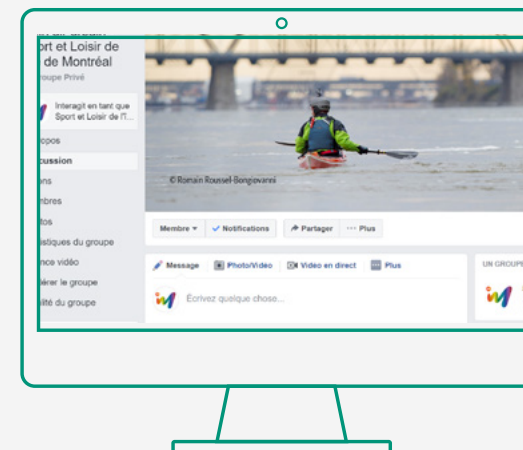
ort et Loisir de
de Montréal
roupe Privé

Interagit en tant que Sport et Loisir de l'I...

opos
cussion
ns
mbres
tos
istiques du groupe
nce vidéo
érer le groupe
ité du groupe

© Romain Roussel-Bongiovanni

Membre ▾
✓ Notifications
Partager
··· Plus

Message
Photo/Vidéo
Vidéo en direct
Plus

Écrivez quelque chose...

UN GROUPE